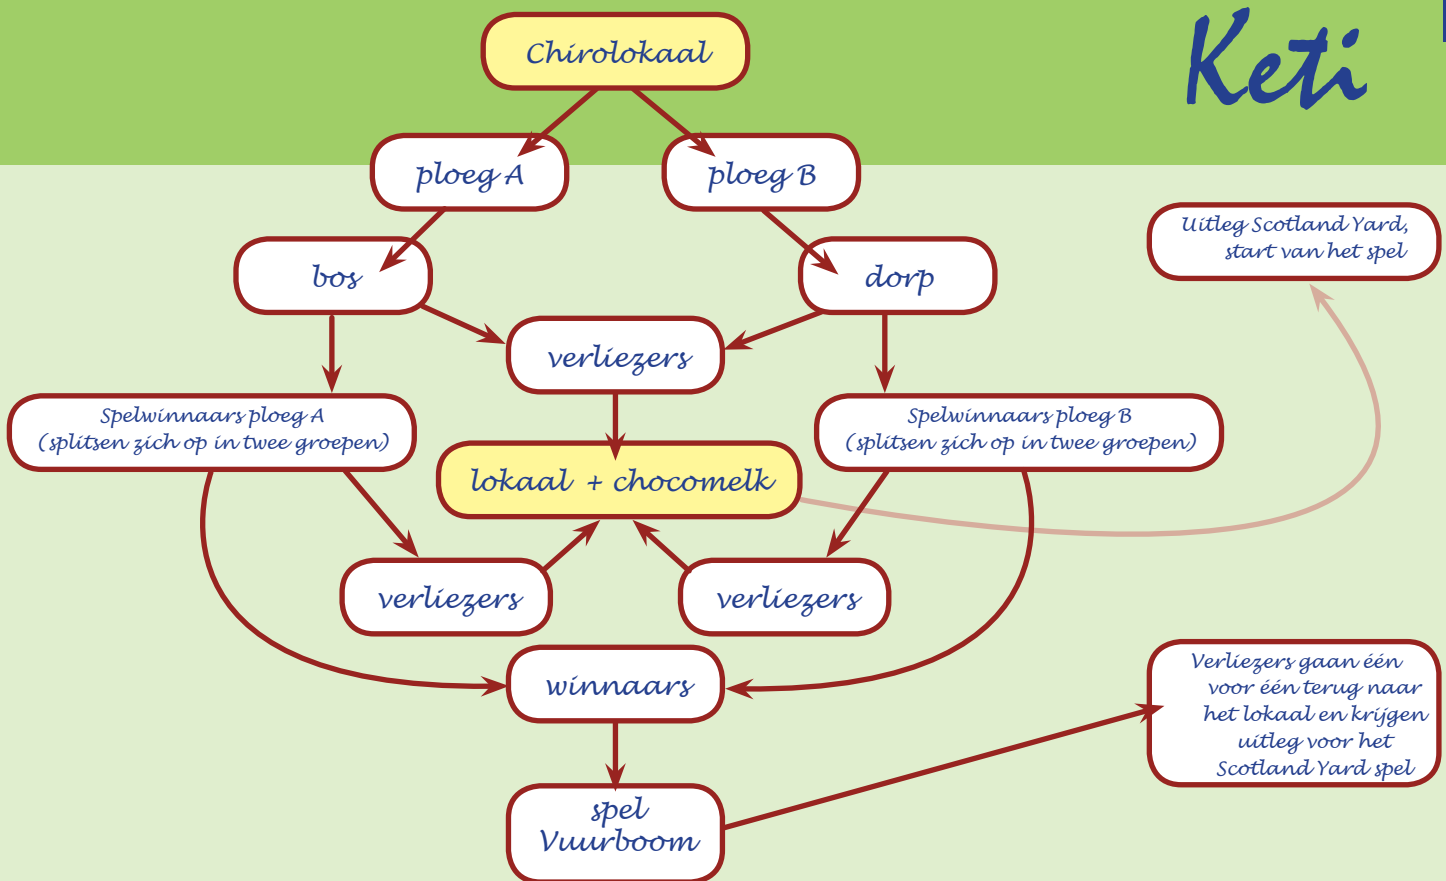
Keti

Chirolokaal

ploeg A

ploeg B

bos

dorp

verliezers

Uitleg Scotland Yard, start van het spel

Spelwinnaars ploeg A (splitsen zich op in twee groepen)

Spelwinnaars ploeg B (splitsen zich op in twee groepen)

lokaal + chocomelk

verliezers

verliezers

winnaars

Verliezers gaan één voor één terug naar het lokaal en krijgen uitleg voor het Scotland Yard spel

spel Vuurboom